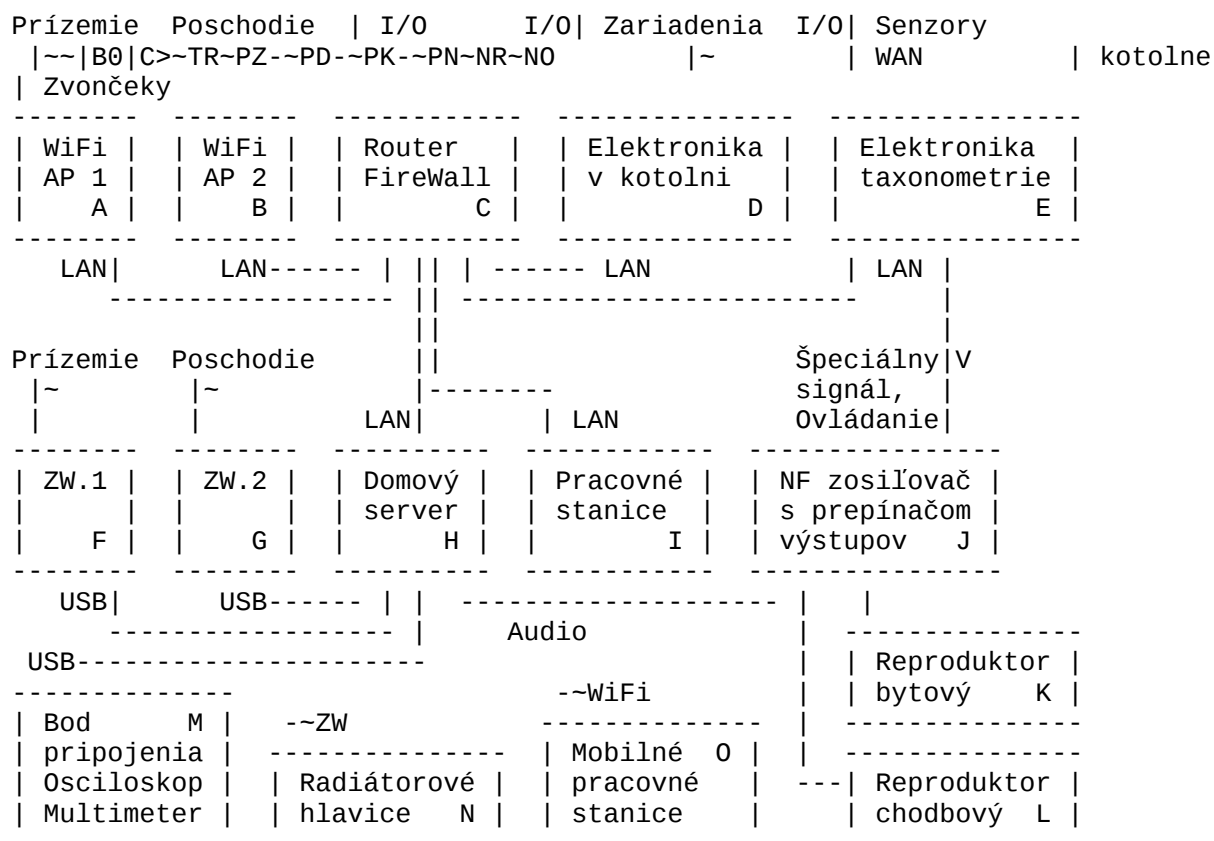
Prízemie Poschodie | I/O I/O| Zariadenia I/O| Senzory
|~~|B0|C>~TR~PZ-~PD-~PK-~PN~NR~NO |~ | WAN | kotolne
| Zvončeky

| WiFi | | WiFi | | Router | | Elektronika | | Elektronika |
| AP 1 | | AP 2 | | FireWall | | v kotolni | | taxonometrie |
| A | | B | | C | | D | | E |

LAN| LAN------ | || | ------ LAN | LAN |

Prízemie Poschodie || Špeciálny|V
|~ |~ |-------- signál, |
| | LAN| | LAN Ovládanie|

| ZW.1 | | ZW.2 | | Domový | | Pracovné | | NF zosiľovač |
| | | | | server | | stanice | | s prepínačom |
| F | | G | | H | | I | | výstupov J |

USB| USB------ | | ------------------- | |
Audio
USB---------------------
| Reproduktor |
-~WiFi | bytový K |
| Bod M | -~ZW
| pripojenia | | Mobilné O |
| Osciloskop | | Radiátorové | | pracovné | ---| Reproduktor |
| Multimeter | | hlavice N | | stanice | | chodbový L |